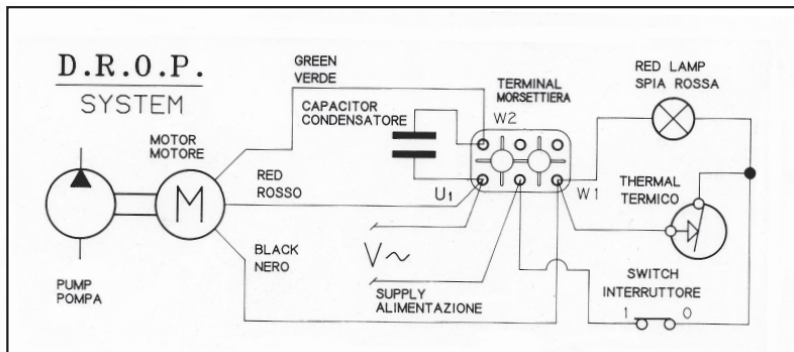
D.R.O.P.
SYSTEM

GREEN
VERDE

TERMINAL
MORSETTIERA

RED LAMP
SPIA ROSSA

CAPACITOR
CONDENSATORE

W2

MOTOR
MOTORE

M

RED
ROSSO

$U_1$

W1

THERMAL
TERMICO

BLACK
NERO

$V\sim$

PUMP
POMPA

SUPPLY
ALIMENTAZIONE

SWITCH
INTERRUTTORE

1 0